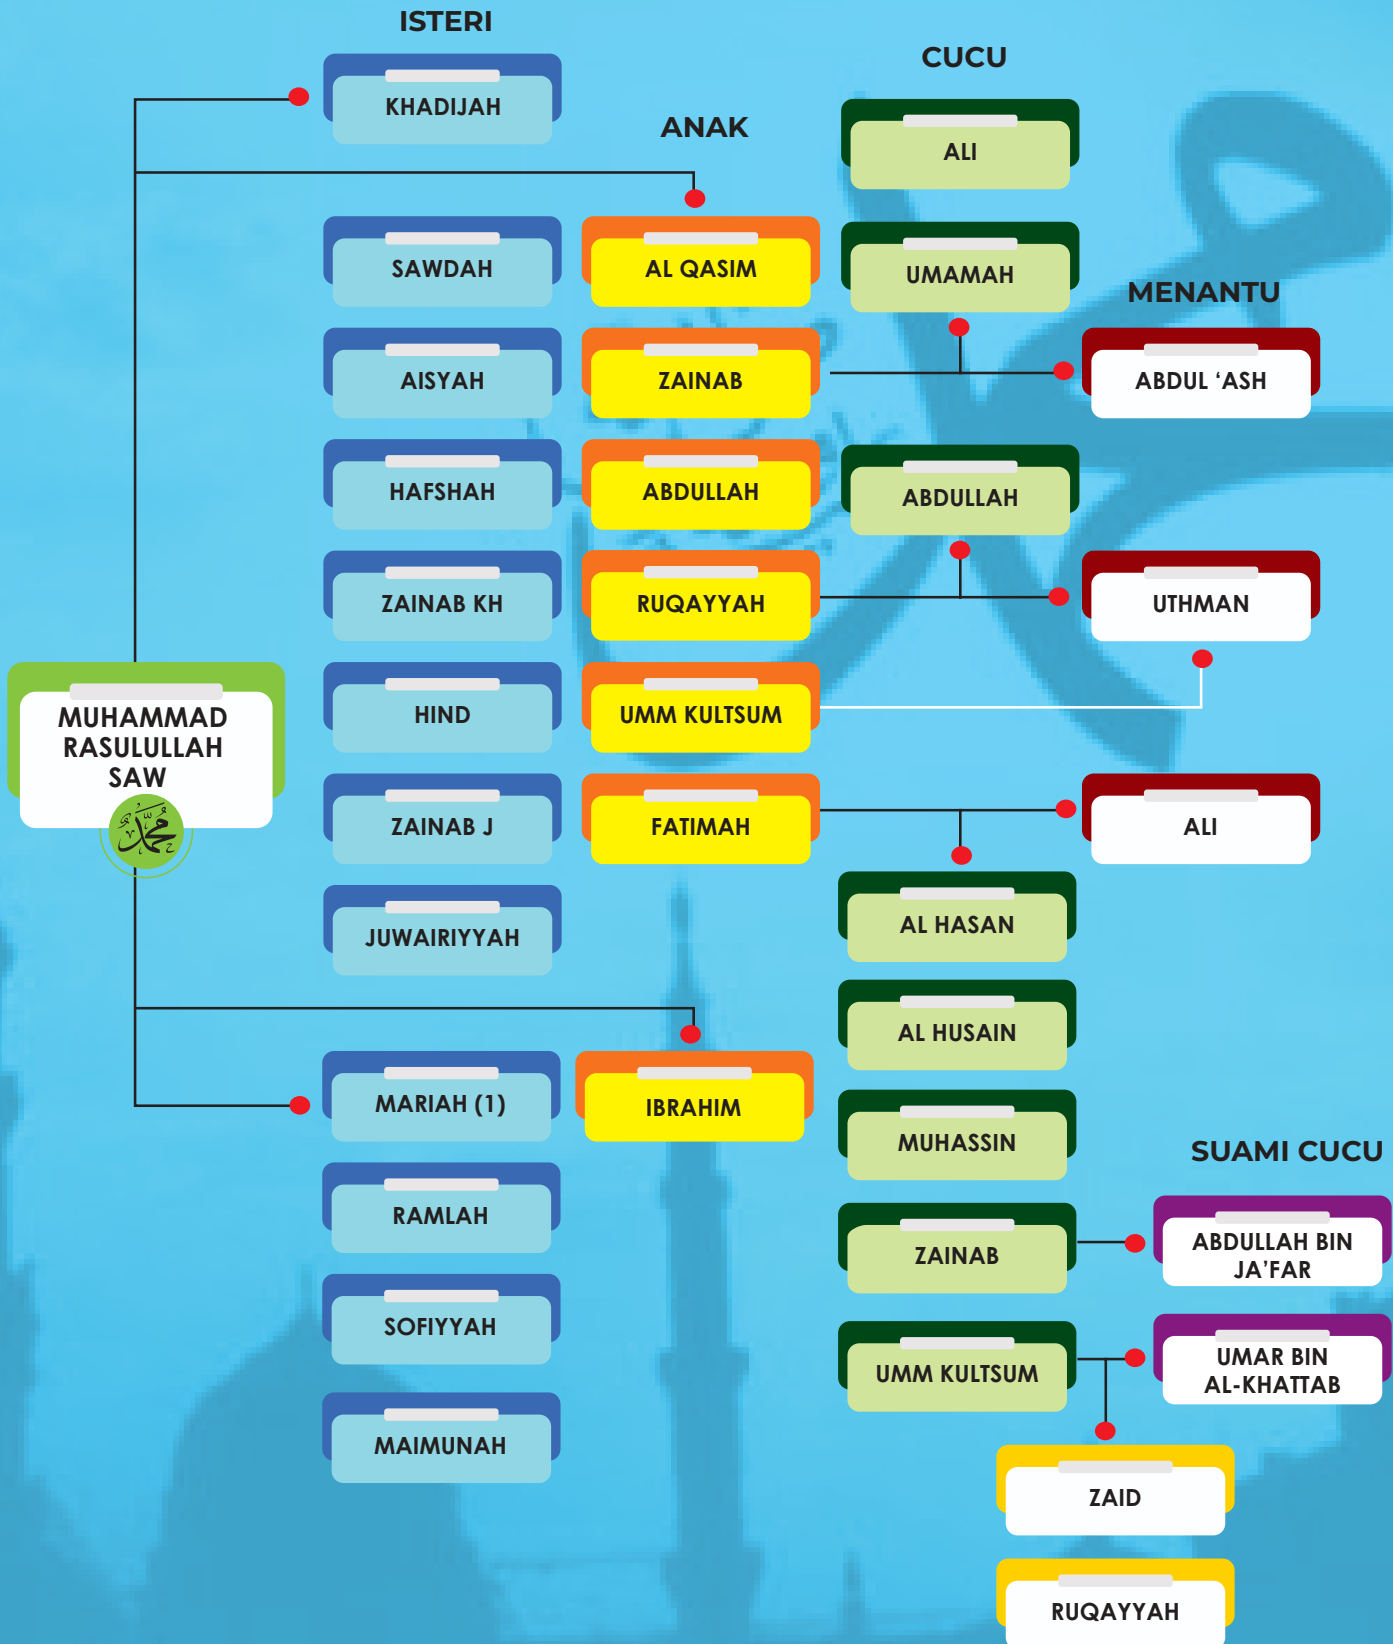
ISTERI

KHADIJAH

SAWDAH

AISYAH

HAFSHAH

ZAINAB KH

HIND

ZAINAB J

JUWAIRIYYAH

MARIAH (1)

RAMLAH

SOFIYYAH

MAIMUNAH

MUHAMMAD RASULULLAH SAW

مُحَمَّد

ANAK

AL QASIM

ZAINAB

ABDULLAH

RUQAYYAH

UMM KULTSUM

FATIMAH

IBRAHIM

CUCU

ALI

UMAMAH

ABDULLAH

AL HASAN

AL HUSAIN

MUHASSIN

ZAINAB

UMM KULTSUM

MENANTU

ABDUL ‘ASH

UTHMAN

ALI

SUAMI CUCU

ABDULLAH BIN JA’FAR

UMAR BIN AL-KHATTAB

ZAID

RUQAYYAH